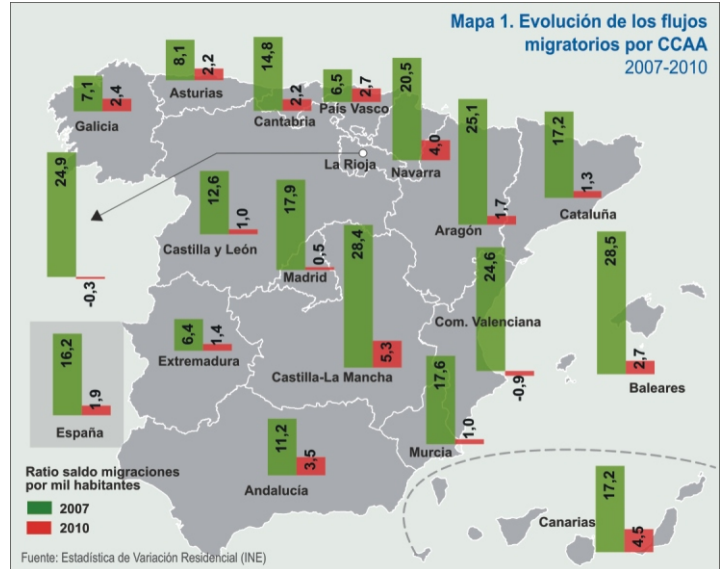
Mapa 1. Evolución de los flujos migratorios por CCAA
2007-2010

7,1
2,4
Galicia

8,1
2,2
Asturias

14,8
2,2
Cantabria

6,5
2,7
País Vasco

20,5
4,0
Navarra

25,1
1,7
Aragón

17,2
1,3
Cataluña

24,9
-0,3
La Rioja

12,6
1,0
Castilla y León

17,9
0,5
Madrid

28,4
5,3
Castilla-La Mancha

24,6
-0,9
Com. Valenciana

28,5
2,7
Baleares

16,2
1,9
España

6,4
1,4
Extremadura

17,6
1,0
Murcia

11,2
3,5
Andalucía

17,2
4,5
Canarias

Ratio saldo migraciones por mil habitantes
2007
2010

Fuente: Estadística de Variación Residencial (INE)